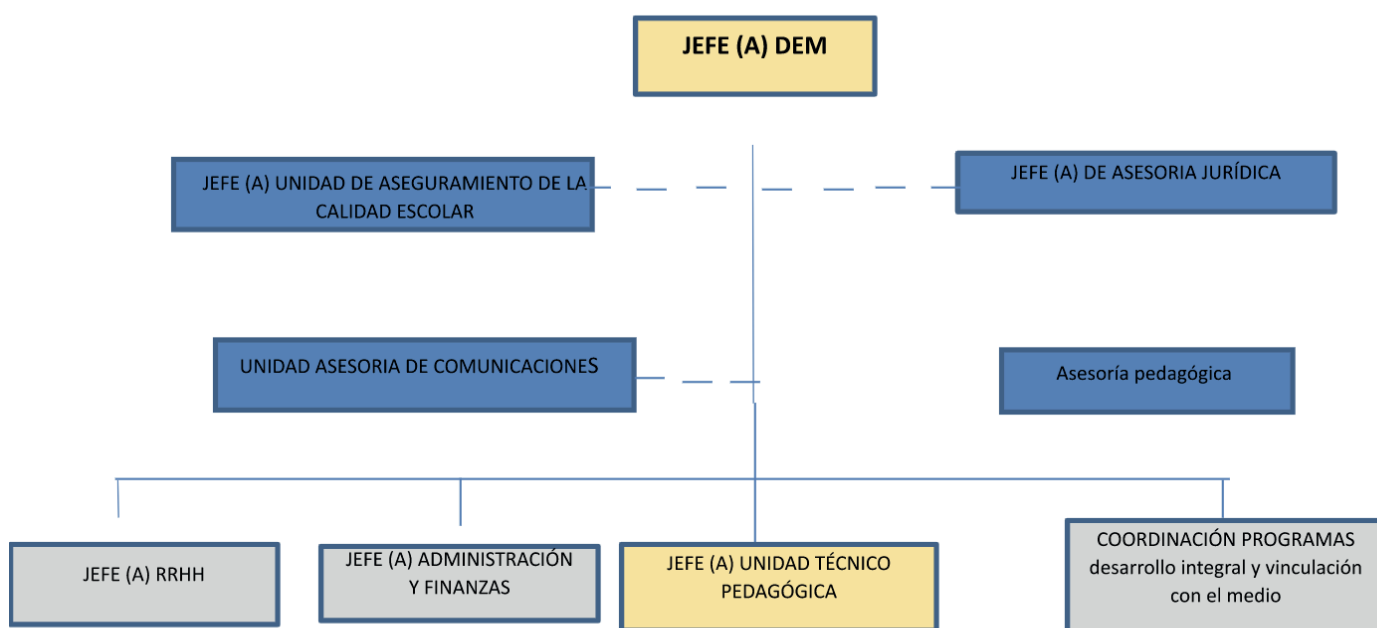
JEFE (A) DEM

JEFE (A) UNIDAD DE ASEGURAMIENTO DE LA CALIDAD ESCOLAR

JEFE (A) DE ASESORIA JURÍDICA

UNIDAD ASESORIA DE COMUNICACIONES

Asesoría pedagógica

JEFE (A) RRHH

JEFE (A) ADMINISTRACIÓN Y FINANZAS

JEFE (A) UNIDAD TÉCNICO PEDAGÓGICA

COORDINACIÓN PROGRAMAS desarrollo integral y vinculación con el medio